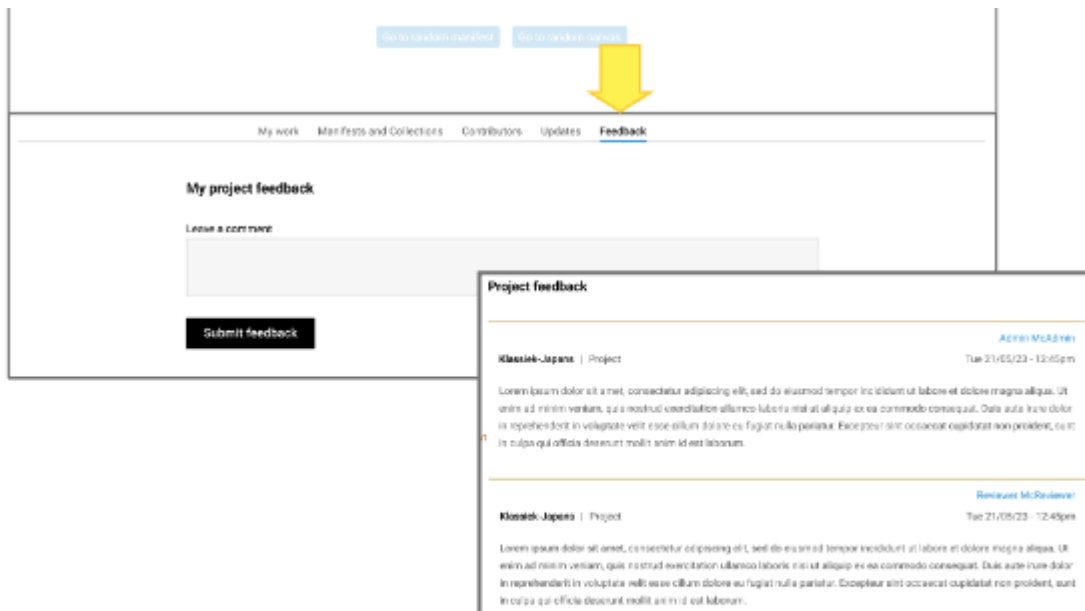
Go to random manifest Go to random canvas

My work Manifests and Collections Contributors Updates Feedback

My project feedback

Leave a comment

Submit feedback

Project feedback

Admin McAdmin

Klassiek-Japans | Project

Tue 21/05/23 - 12:45pm

Lorem ipsum dolor sit amet, consectetur adipiscing elit, sed do eiusmod tempor incididunt ut labore et dolore magna aliqua. Ut enim ad minim veniam, quis nostrud exercitation ullamco laboris nisi ut aliquip ex ea commodo consequat. Duis aute irure dolor in reprehenderit in voluptate velit esse cillum dolore eu fugiat nulla pariatur. Excepteur sint occaecat cupidatat non proident, sunt in culpa qui officia deserunt mollit anim id est laborum.

Reviewer McReviewer

Klassiek-Japans | Project

Tue 21/05/23 - 12:45pm

Lorem ipsum dolor sit amet, consectetur adipiscing elit, sed do eiusmod tempor incididunt ut labore et dolore magna aliqua. Ut enim ad minim veniam, quis nostrud exercitation ullamco laboris nisi ut aliquip ex ea commodo consequat. Duis aute irure dolor in reprehenderit in voluptate velit esse cillum dolore eu fugiat nulla pariatur. Excepteur sint occaecat cupidatat non proident, sunt in culpa qui officia deserunt mollit anim id est laborum.